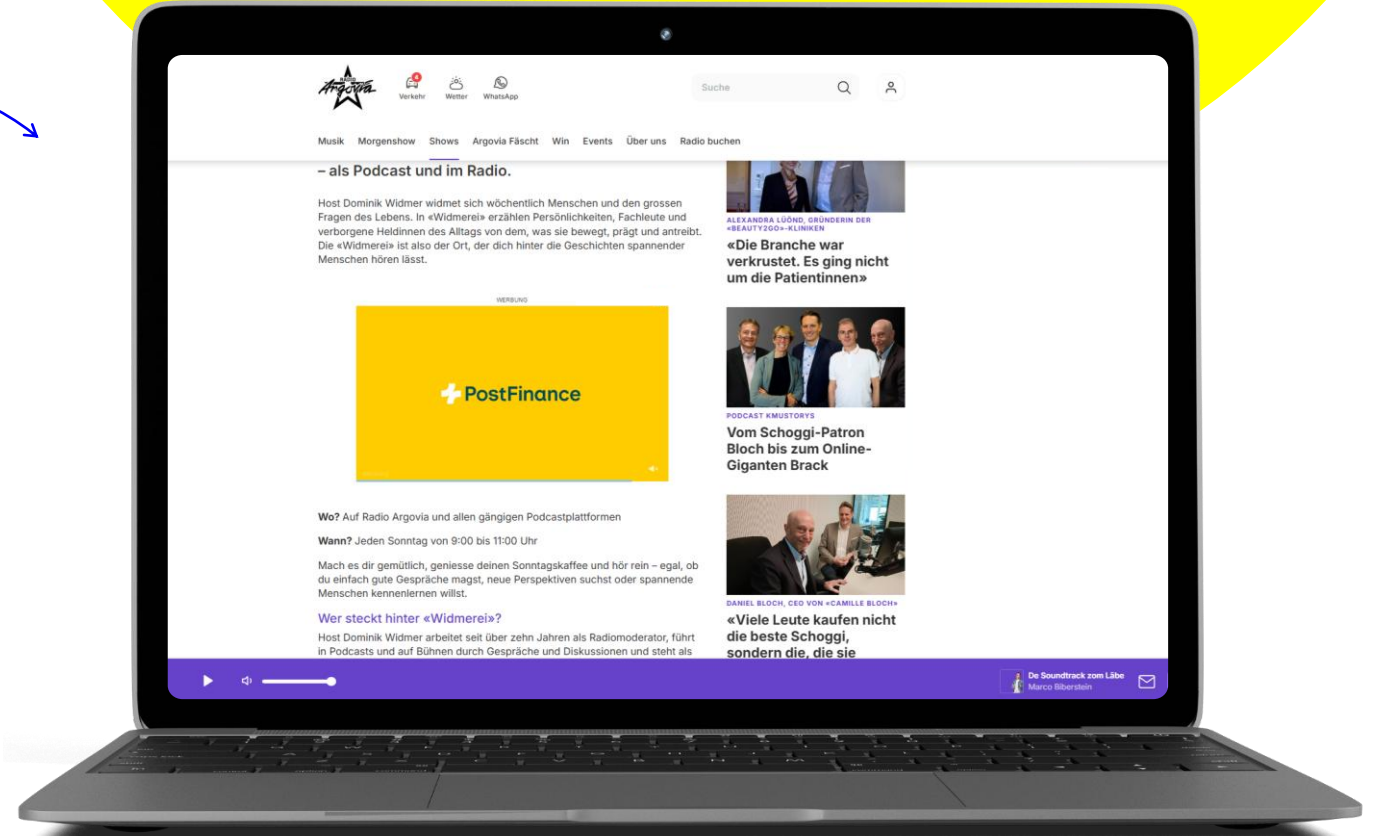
Radio Argovia

Verkehr Wetter WhatsApp

Suche

Musik Morgenshow Shows Argovia Fäscht Win Events Über uns Radio buchen

– als Podcast und im Radio.

Host Dominik Widmer widmet sich wöchentlich Menschen und den grossen Fragen des Lebens. In «Widmerei» erzählen Persönlichkeiten, Fachleute und verborgene Heldinnen des Alltags von dem, was sie bewegt, prägt und antreibt. Die «Widmerei» ist also der Ort, der dich hinter die Geschichten spannender Menschen hören lässt.

WERBUNG

PostFinance

Wo? Auf Radio Argovia und allen gängigen Podcastplattformen

Wann? Jeden Sonntag von 9:00 bis 11:00 Uhr

Mach es dir gemütlich, geniesse deinen Sonntagskaffee und hör rein – egal, ob du einfach gute Gespräche magst, neue Perspektiven suchst oder spannende Menschen kennenlernen willst.

Wer steckt hinter «Widmerei»?

Host Dominik Widmer arbeitet seit über zehn Jahren als Radiomoderator, führt in Podcasts und auf Bühnen durch Gespräche und Diskussionen und steht als

ALEXANDRA LÜOND, GRÜNDERIN DER «BEAUTY2GO»-KLINIKEN

«Die Branche war verkrustet. Es ging nicht um die Patientinnen»

PODCAST KMUSTORYS

Vom Schoggi-Patron Bloch bis zum Online-Giganten Brack

DANIEL BLOCH, CEO VON «CAMILLE BLOCH»

«Viele Leute kaufen nicht die beste Schoggi, sondern die, die sie

De Soundtrack zom Läbe
Marco Biberstein